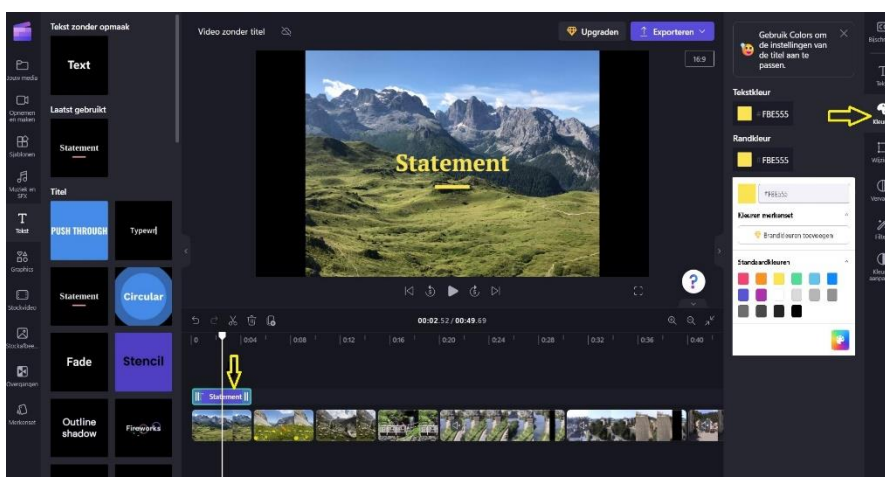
Tekst zonder opmaak
Text
Laatst gebruikt
Statement
Titel
PUSH THROUGH
Typewr
Statement
Circular
Fade
Stencil
Outline shadow
Fireworks

Jouw media
Opnemen en maken
Sjablonen
Muziek en SFX
Tekst
Graphics
Stockvideo
Stockafbee...
Overgangen
Merkenset

Video zonder titel
Upgraden
Exporteren
16:9
Statement
00:02.52 / 00:49.69
0 0:04 0:08 0:12 0:16 0:20 0:24 0:28 0:32 0:36 0:40
Statement

Gebruik Colors om de instellingen van de titel aan te passen.
Tekstkleur
#FBE555
Randkleur
#FBE555
#FBE555
Kleuren merkenset
Brandkleuren toevoegen
Standaardkleuren

Bijschr
Tekst
Kleur
Wijzig
Vervag
Filter
Kleur aanpa